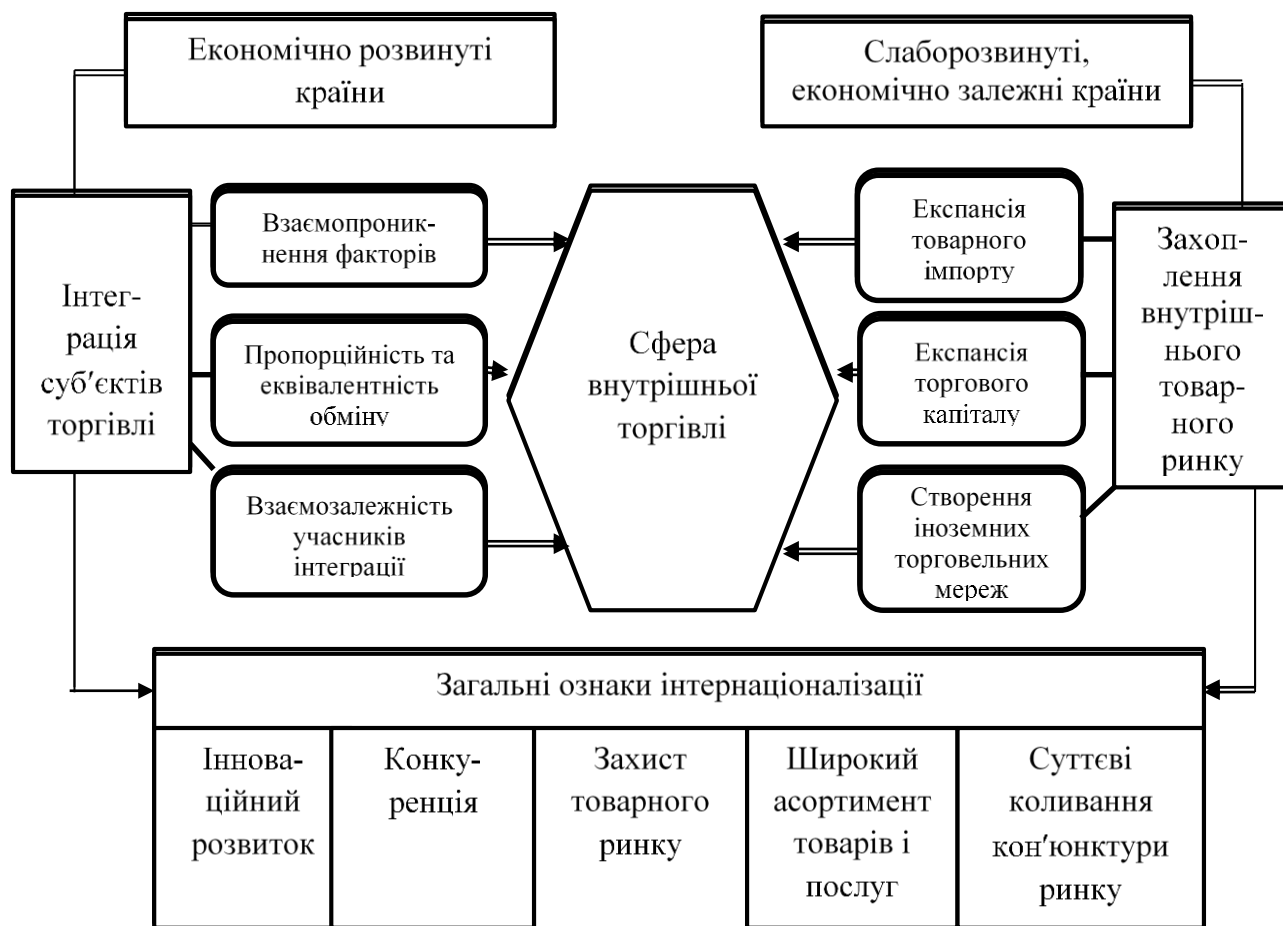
Економічно розвинуті країни

Слаборозвинуті, економічно залежні країни

Інтеграція суб′єктів торгівлі

Взаємопроникнення факторів

Пропорційність та еквівалентність обміну

Взаємозалежність учасників інтеграції

Сфера внутрішньої торгівлі

Експансія товарного імпорту

Експансія торгового капіталу

Створення іноземних торговельних мереж

Захоплення внутрішнього товарного ринку

Загальні ознаки інтернаціоналізації

| Інноваційний розвиток | Конкуренція | Захист товарного ринку | Широкий асортимент товарів і послуг | Суттєві коливання кон′юнктури ринку |
|---|---|---|---|---|